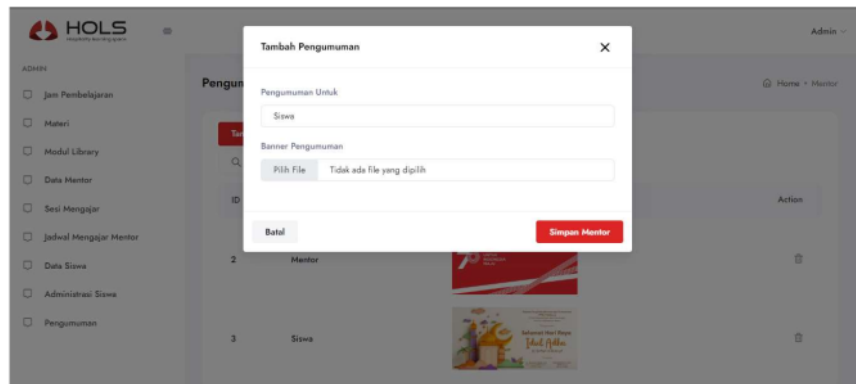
HOLS
Hospitality learning space

Admin

ADMIN
Jam Pembelajaran
Materi
Modul Library
Data Mentor
Sesi Mengajar
Jadwal Mengajar Mentor
Data Siswa
Administrasi Siswa
Pengumuman

Pengum

Home › Mentor

Tam

ID

Action

2 Mentor

3 Siswa

Selamat Hari Raya Idul Adha

Tambah Pengumuman

Pengumuman Untuk
Siswa

Banner Pengumuman
Pilih File Tidak ada file yang dipilih

Batal

Simpan Mentor